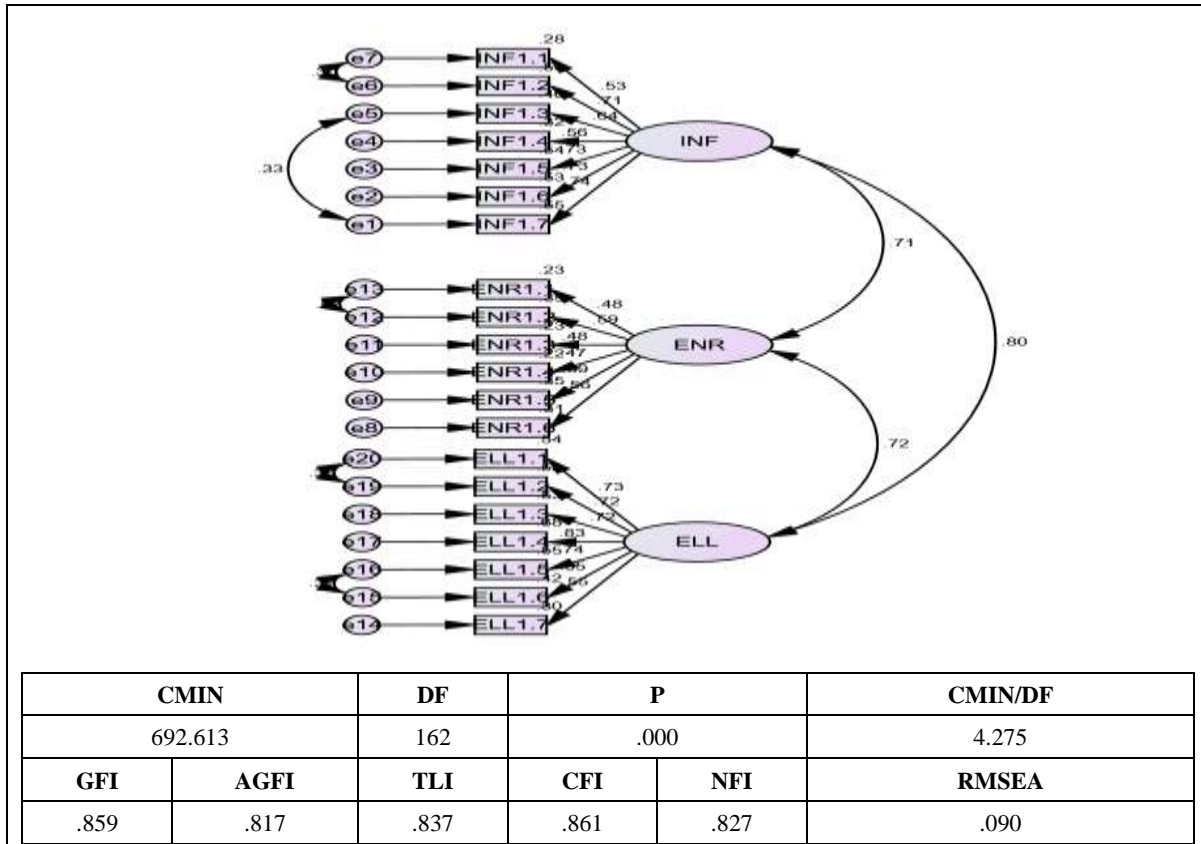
e7 INF1.1
e6 INF1.2
e5 INF1.3
e4 INF1.4
e3 INF1.5
e2 INF1.6
e1 INF1.7
.33
.28
.53
.71
.64
.56
.73
.74
INF
.71
e13 ENR1.1
e12 ENR1.2
e11 ENR1.3
e10 ENR1.4
e9 ENR1.5
e8 ENR1.6
.23
.48
.59
.48
.47
.56
ENR
.80
.72
e20 ELL1.1
e19 ELL1.2
e18 ELL1.3
e17 ELL1.4
e16 ELL1.5
e15 ELL1.6
e14 ELL1.7
.84
.73
.72
.72
.83
.74
.55
.56
.80
ELL

| CMIN | | DF | P | | CMIN/DF |
|---|---|---|---|---|---|
| 692.613 | | 162 | .000 | | 4.275 |
| GFI | AGFI | TLI | CFI | NFI | RMSEA |
| .859 | .817 | .837 | .861 | .827 | .090 |